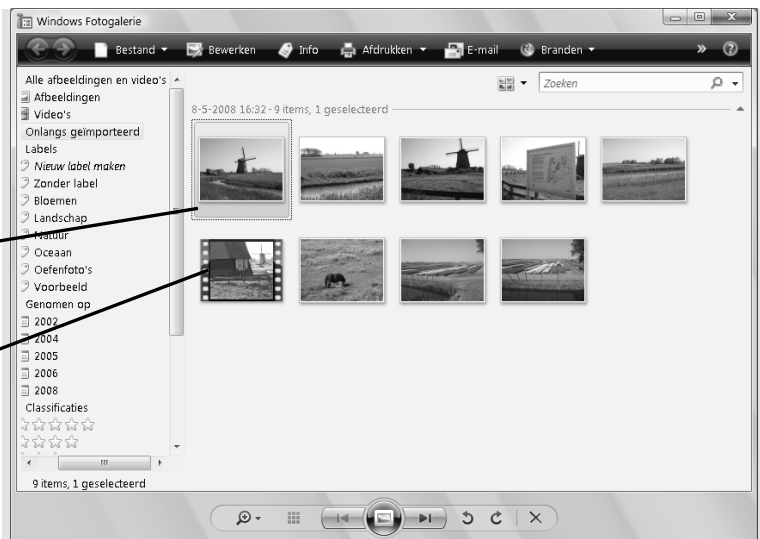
Windows Fotogalerie

Bestand ▾ Bewerken Info Afdrukken ▾ E-mail Branden ▾ »

Zoeken

Alle afbeeldingen en video's
Afbeeldingen
Video's
Onlangs geïmporteerd
Labels
Nieuw label maken
Zonder label
Bloemen
Landschap
Natuur
Oceaan
Oefenfoto's
Voorbeeld
Genomen op
2002
2004
2005
2006
2008
Classificaties

8-5-2008 16:32 - 9 items, 1 geselecteerd

9 items, 1 geselecteerd